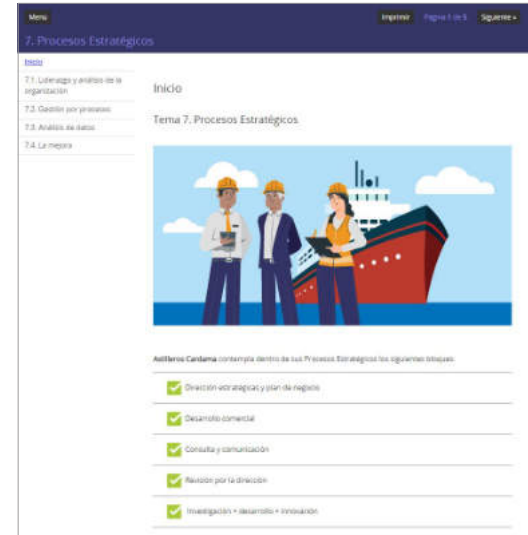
Menú

Imprimir Página 1 de 5 Siguiente »

7. Procesos Estratégicos

Inicio

7.1. Liderazgo y análisis de la organización

7.2. Gestión por procesos

7.3. Análisis de datos

7.4. La mejora

Inicio

Tema 7. Procesos Estratégicos

Astilleros Cardama contempla dentro de sus Procesos Estratégicos los siguientes bloques:

Dirección estratégica y plan de negocio

Desarrollo comercial

Consulta y comunicación

Revisión por la dirección

Investigación + desarrollo + innovación